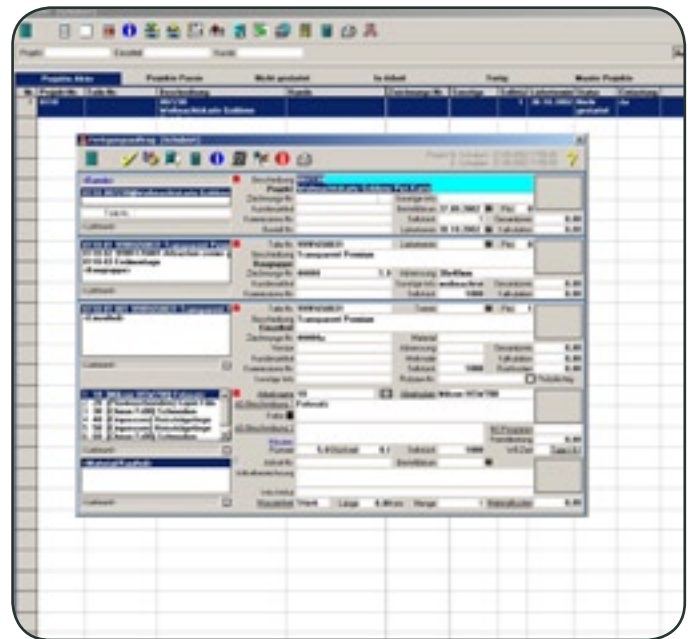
Projekt		Einzeltel		Kunde

Projekte Aktiv	Projekte Pause	Nicht gestartet	In Arbeit	Fertig	Muster-Projekte

| Nr. | Projekt-Nr. | Teile-Nr. | Beschreibung | Kunde | Zeichnungs-Nr. | Sonstige | Sollmenge | Liefertermin | Status | Zeitung |
|---|---|---|---|---|---|---|---|---|---|---|
| 1 | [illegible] | | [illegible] Weihnachtskarte Schlitten | | | | 1 | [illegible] | Nicht gestartet | Ja |

Fertigungsauftrag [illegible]

Beschreibung
Projekt
Zeichnungs-Nr.
Kundenartikel
Kostenstelle
Bestell-Nr.
Bestelldatum
Solmenge
Liefertermin

Teile-Nr.
Beschreibung
Transparent
Zeichnungs-Nr.
Kundenartikel
Kostenstelle

Teile-Nr.
Beschreibung Transparent
Einzelteil
Zeichnungs-Nr.
Version
Kundenartikel
Kostenstelle
Sonstige Info
Material
Abmessung
Wertrüstz.
Gesamtzeit
Kalkulation
Rückmelden
Teilefertig

Arbeitsgang
Beschreibung
Zeichnung
Format
Sollmenge
Stückpreis
Lieferfrist
Bemerkung
Info-Artikel
Länge
Menge

Lieferant
Kunde